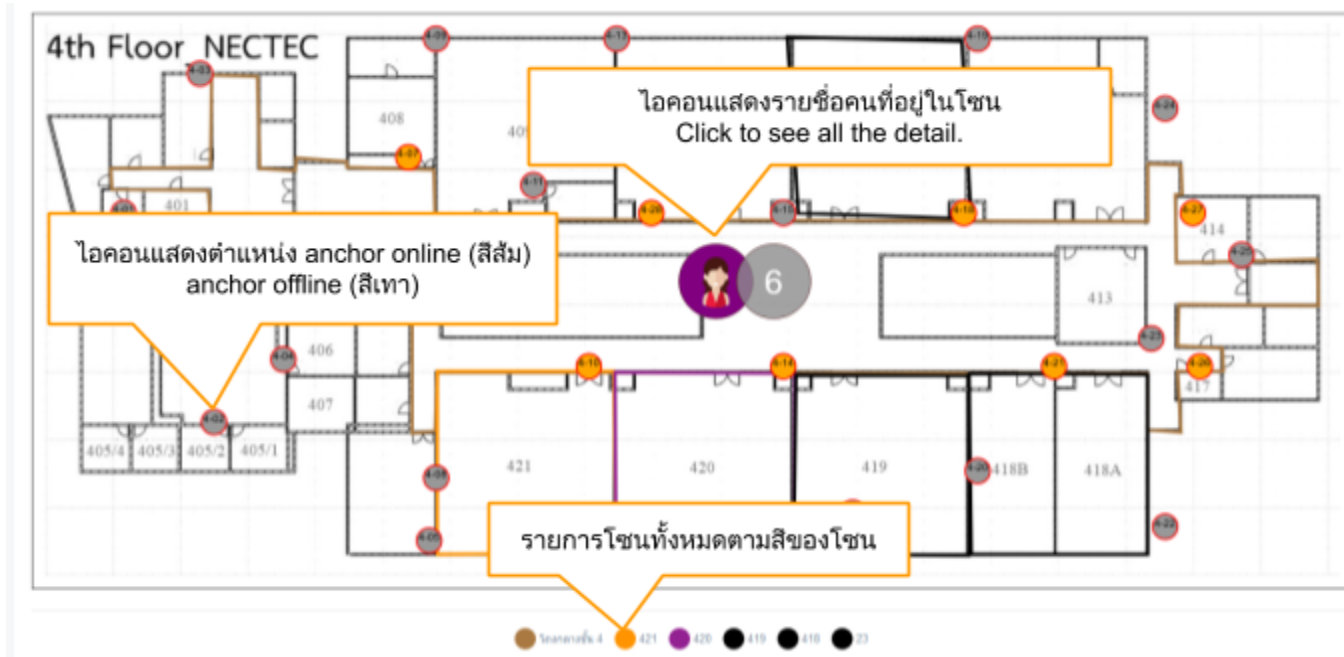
4th Floor_NECTEC

ไอคอนแสดงรายชื่อคนที่อยู่ในโซน
Click to see all the detail.

ไอคอนแสดงตำแหน่ง anchor online (สีส้ม)
anchor offline (สีเทา)

6

408
409
401
406
407
405/4
405/3
405/2
405/1
414
413
417
421
420
419
418B
418A

รายการโซนทั้งหมดตามสีของโซน

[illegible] 421 420 419 418 23